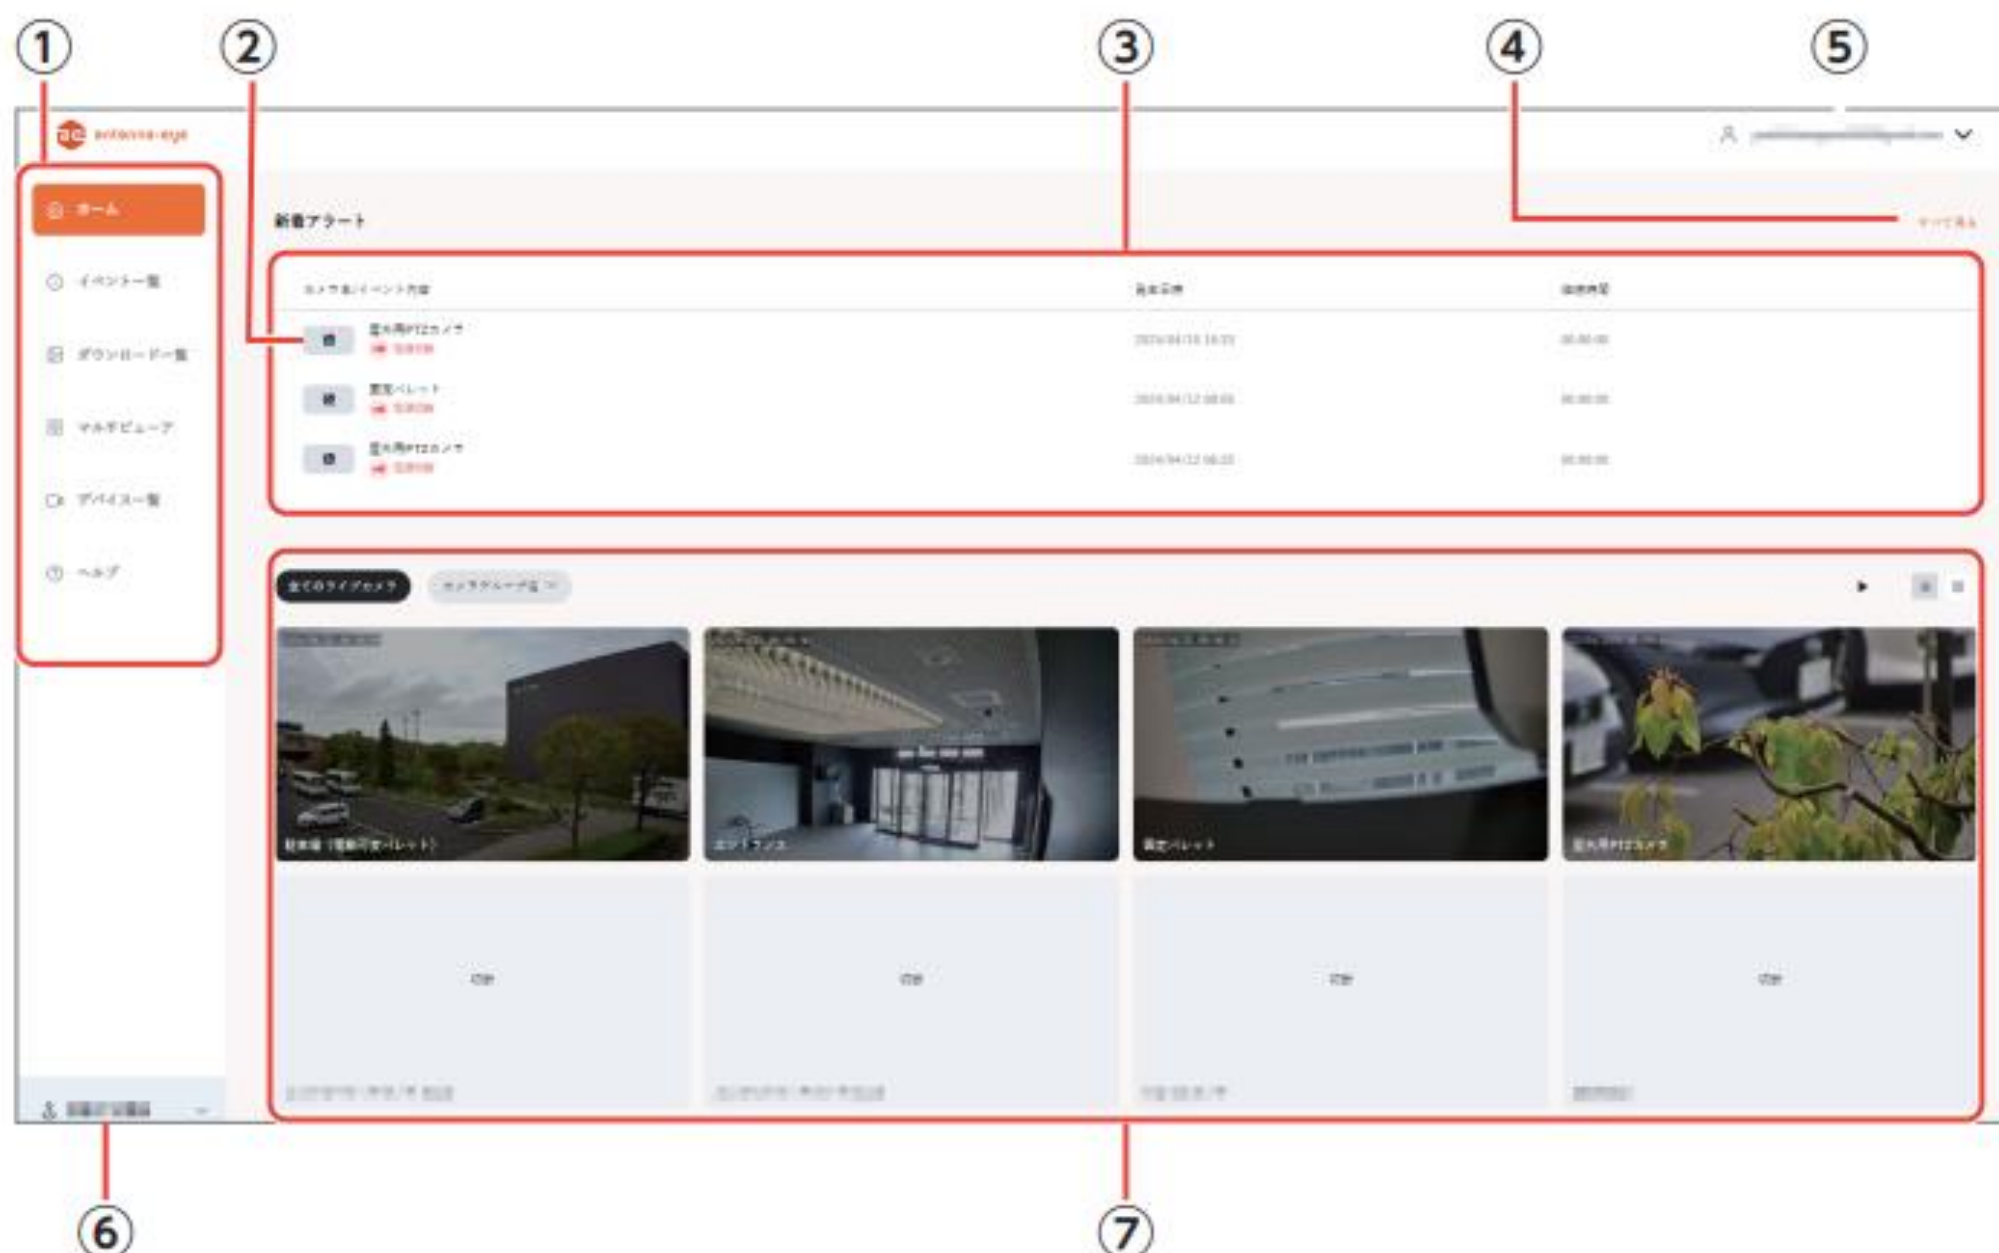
①
②
③
④
⑤
antenna-eye
ホーム
イベント一覧
ダウンロード一覧
マルチビューア
デバイス一覧
ヘルプ
新着アラート
すべて見る
カメラ名/イベント内容
発生日時
録画時間
屋外用PTZカメラ
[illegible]
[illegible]
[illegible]
固定ペレット
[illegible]
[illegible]
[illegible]
屋外用PTZカメラ
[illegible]
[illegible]
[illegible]
全てのライブカメラ
カメラグループ名
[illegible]
エントランス
固定ペレット
屋外用PTZカメラ
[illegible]
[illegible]
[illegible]
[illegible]
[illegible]
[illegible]
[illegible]
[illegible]
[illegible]
⑥
⑦